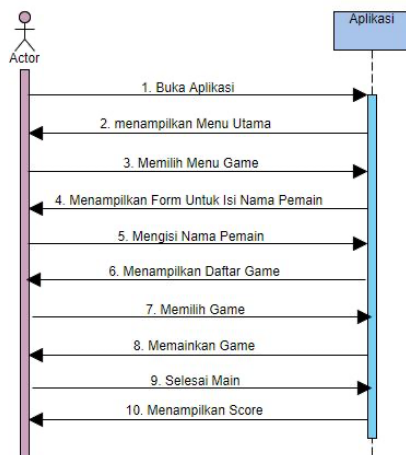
Actor

Aplikasi

1. Buka Aplikasi

2. menampilkan Menu Utama

3. Memilih Menu Game

4. Menampilkan Form Untuk Isi Nama Pemain

5. Mengisi Nama Pemain

6. Menampilkan Daftar Game

7. Memilih Game

8. Memainkan Game

9. Selesai Main

10. Menampilkan Score